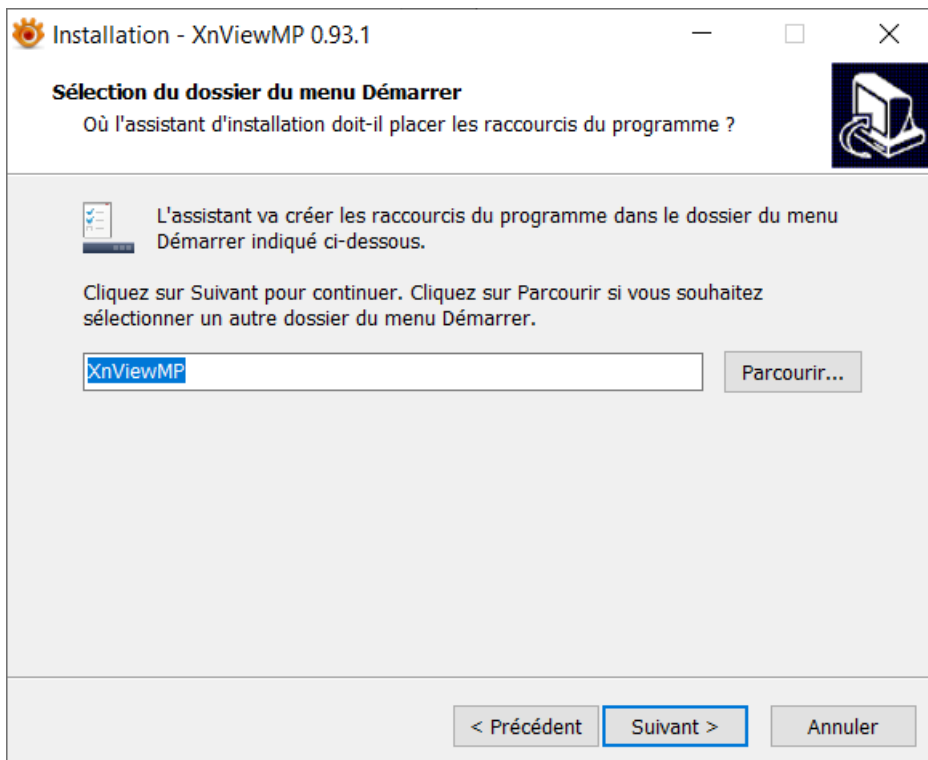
Installation - XnViewMP 0.93.1

Sélection du dossier du menu Démarrer
Où l'assistant d'installation doit-il placer les raccourcis du programme ?

L'assistant va créer les raccourcis du programme dans le dossier du menu Démarrer indiqué ci-dessous.

Cliquez sur Suivant pour continuer. Cliquez sur Parcourir si vous souhaitez sélectionner un autre dossier du menu Démarrer.

XnViewMP

Parcourir...

< Précédent

Suivant >

Annuler